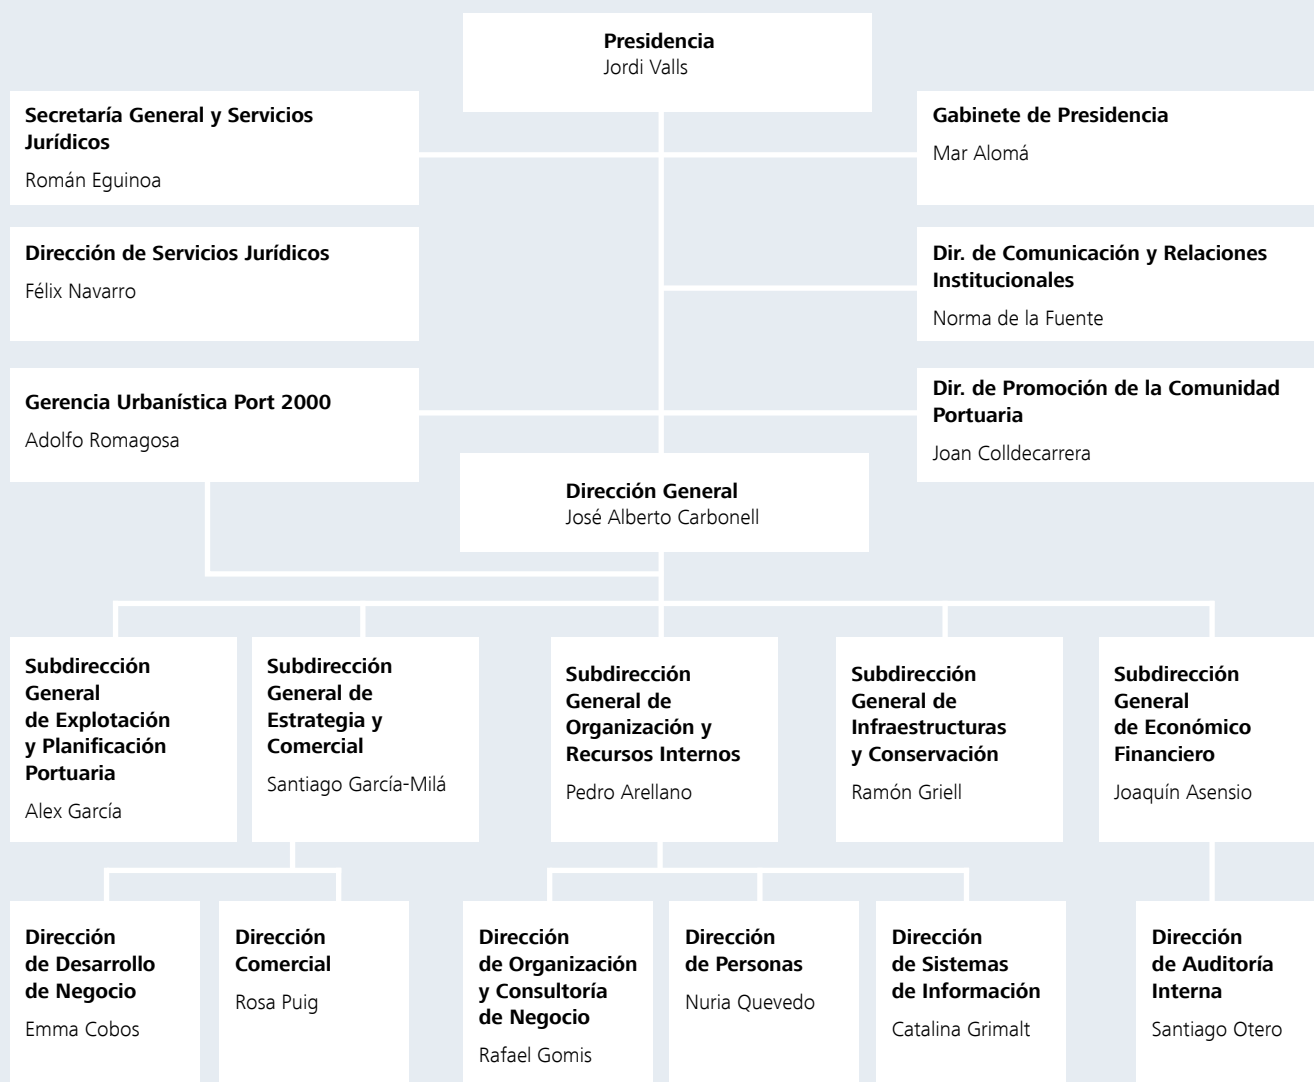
**Presidencia**
Jordi Valls

**Secretaría General y Servicios Jurídicos**
Román Eguinoa

**Gabinete de Presidencia**
Mar Alomá

**Dirección de Servicios Jurídicos**
Félix Navarro

**Dir. de Comunicación y Relaciones Institucionales**
Norma de la Fuente

**Gerencia Urbanística Port 2000**
Adolfo Romagosa

**Dir. de Promoción de la Comunidad Portuaria**
Joan Colldecarrera

**Dirección General**
José Alberto Carbonell

**Subdirección General de Explotación y Planificación Portuaria**
Alex García

**Subdirección General de Estrategia y Comercial**
Santiago García-Milá

**Subdirección General de Organización y Recursos Internos**
Pedro Arellano

**Subdirección General de Infraestructuras y Conservación**
Ramón Griell

**Subdirección General de Económico Financiero**
Joaquín Asensio

**Dirección de Desarrollo de Negocio**
Emma Cobos

**Dirección Comercial**
Rosa Puig

**Dirección de Organización y Consultoría de Negocio**
Rafael Gomis

**Dirección de Personas**
Nuria Quevedo

**Dirección de Sistemas de Información**
Catalina Grimalt

**Dirección de Auditoría Interna**
Santiago Otero